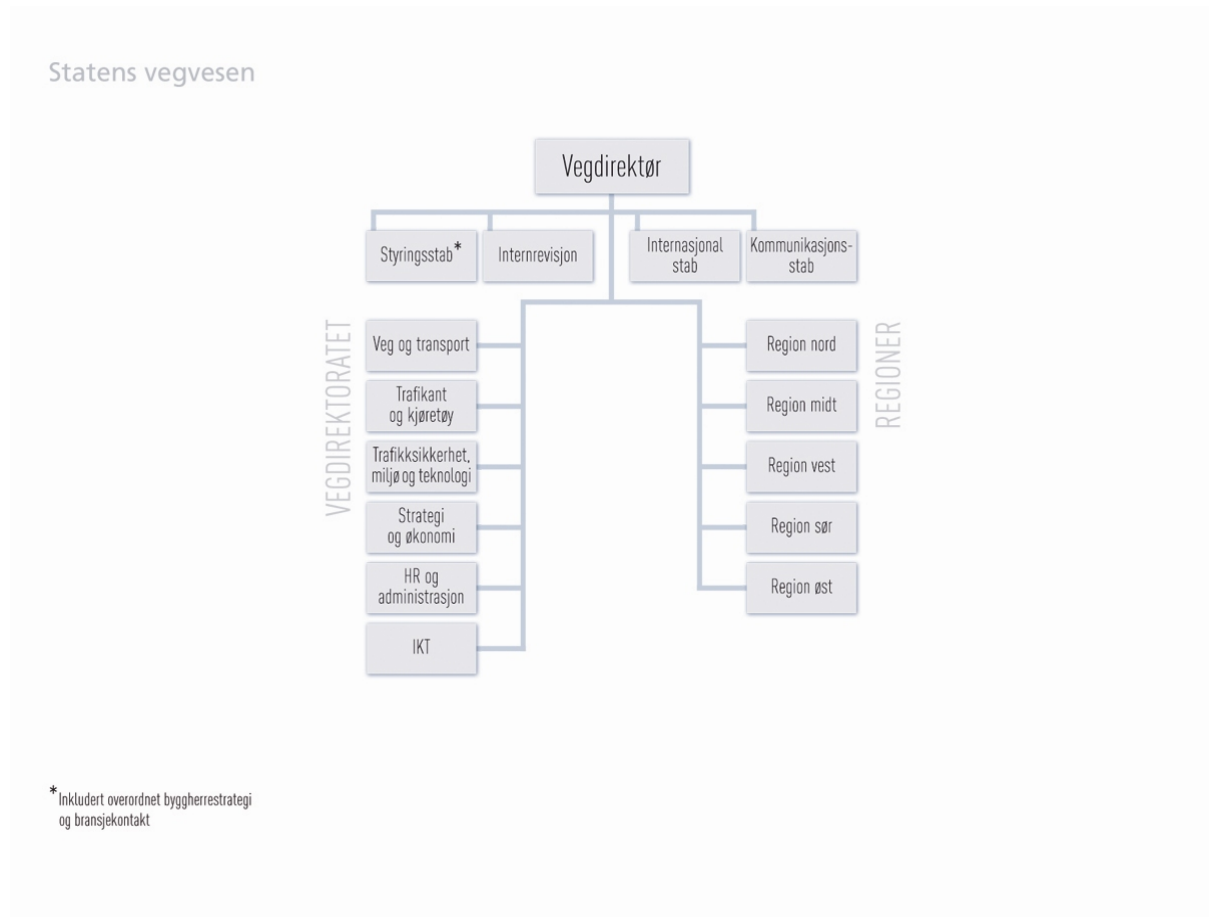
Statens vegvesen

Vegdirektør

Styringsstab*

Internrevisjon

Internasjonal stab

Kommunikasjonsstab

VEGDIREKTORATET

Veg og transport

Trafikant og kjøretøy

Trafikksikkerhet, miljø og teknologi

Strategi og økonomi

HR og administrasjon

IKT

REGIONER

Region nord

Region midt

Region vest

Region sør

Region øst

*Inkludert overordnet byggherrestrategi og bransjekontakt